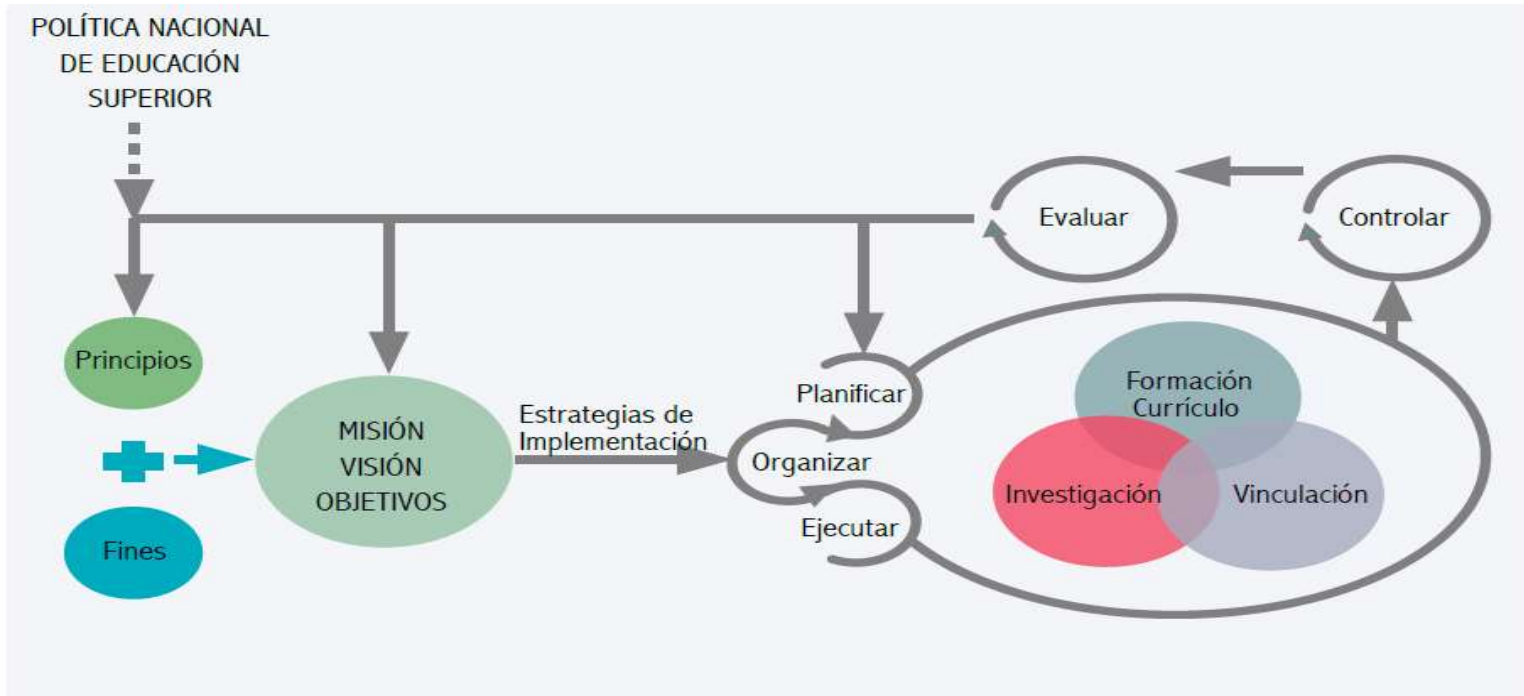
POLÍTICA NACIONAL DE EDUCACIÓN SUPERIOR

Evaluar

Controlar

Principios

Fines

MISIÓN
VISIÓN
OBJETIVOS

Estrategias de Implementación

Planificar

Organizar

Ejecutar

Formación Currículo

Investigación

Vinculación